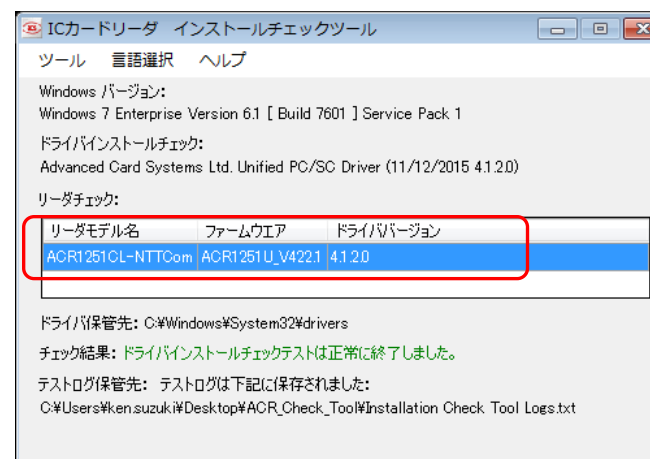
ICカードリーダ インストールチェックツール

ツール 言語選択 ヘルプ

Windows バージョン:
Windows 7 Enterprise Version 6.1 [ Build 7601 ] Service Pack 1

ドライバインストールチェック:
Advanced Card Systems Ltd. Unified PC/SC Driver (11/12/2015 4.1.2.0)

リーダチェック:

| リーダモデル名 | ファームウエア | ドライババージョン |
|---|---|---|
| ACR1251CL-NTTCom | ACR1251U_V422.1 | 4.1.2.0 |

ドライバ保管先: C:¥Windows¥System32¥drivers

チェック結果: ドライバインストールチェックテストは正常に終了しました。

テストログ保管先: テストログは下記に保存されました:
C:¥Users¥ken.suzuki¥Desktop¥ACR_Check_Tool¥Installation Check Tool Logs.txt